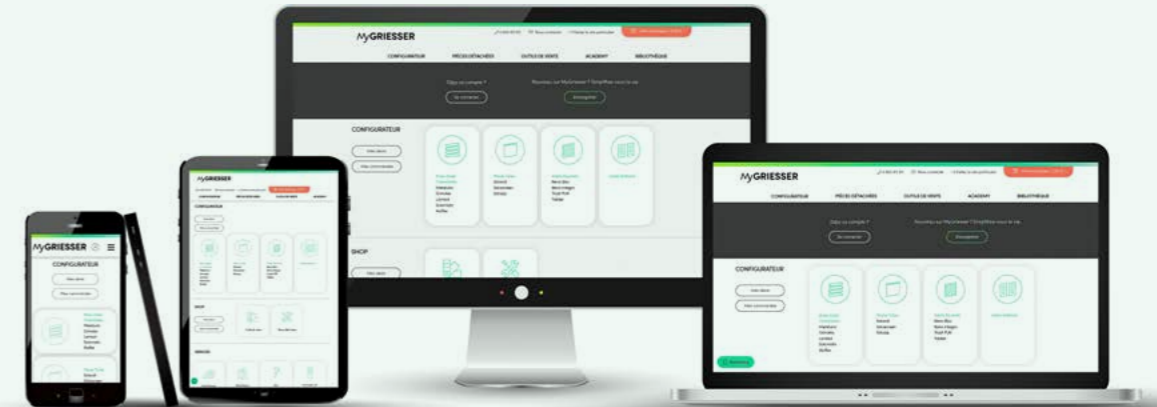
MyGRIESSER

CONFIGURATEUR PIÈCES DÉTACHÉES OUTILS DE VENTE ACADEMY BIBLIOTHÈQUE

CONFIGURATEUR

SHOP

MyGRIESSER

CONFIGURATEUR PIÈCES DÉTACHÉES OUTILS DE VENTE ACADEMY BIBLIOTHÈQUE

CONFIGURATEUR

MyGRIESSER

CONFIGURATEUR

MyGRIESSER

CONFIGURATEUR

SHOP

SERVICES